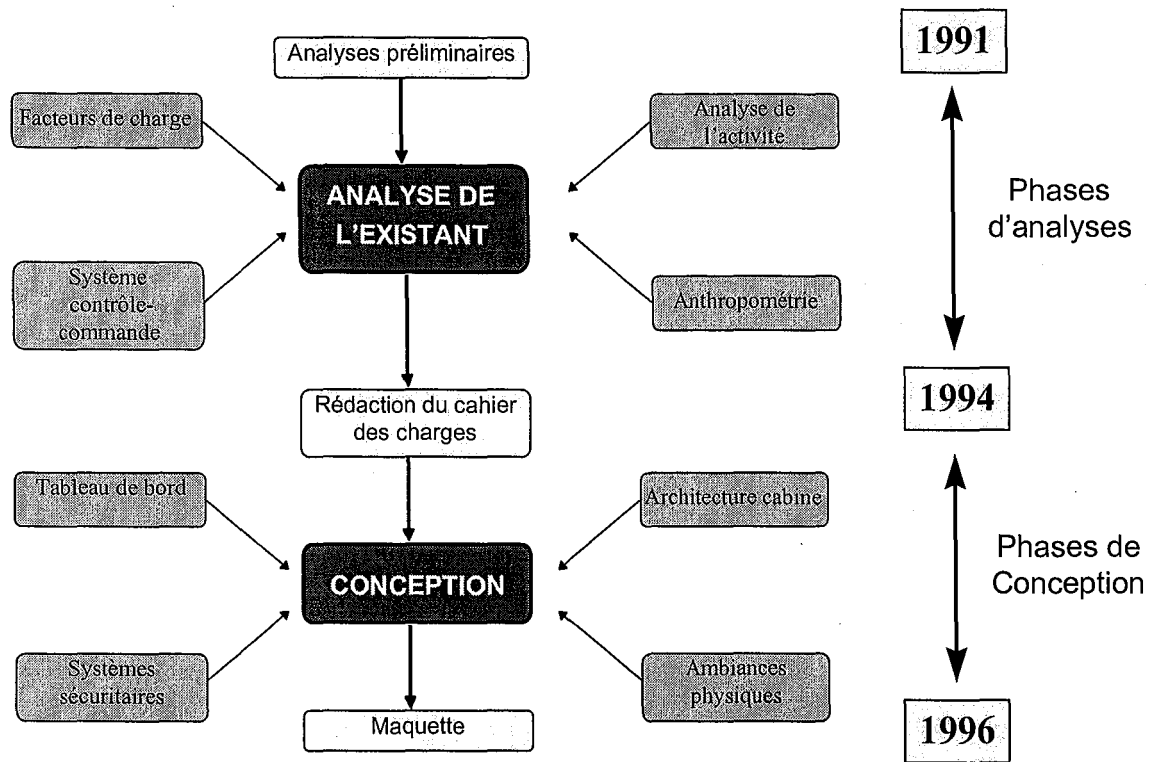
Analyses préliminaires

Facteurs de charge

Analyse de l'activité

ANALYSE DE L'EXISTANT

Système contrôle-commande

Anthropométrie

Rédaction du cahier des charges

Tableau de bord

Architecture cabine

CONCEPTION

Systèmes sécuritaires

Ambiances physiques

Maquette

1991

Phases d'analyses

1994

Phases de Conception

1996